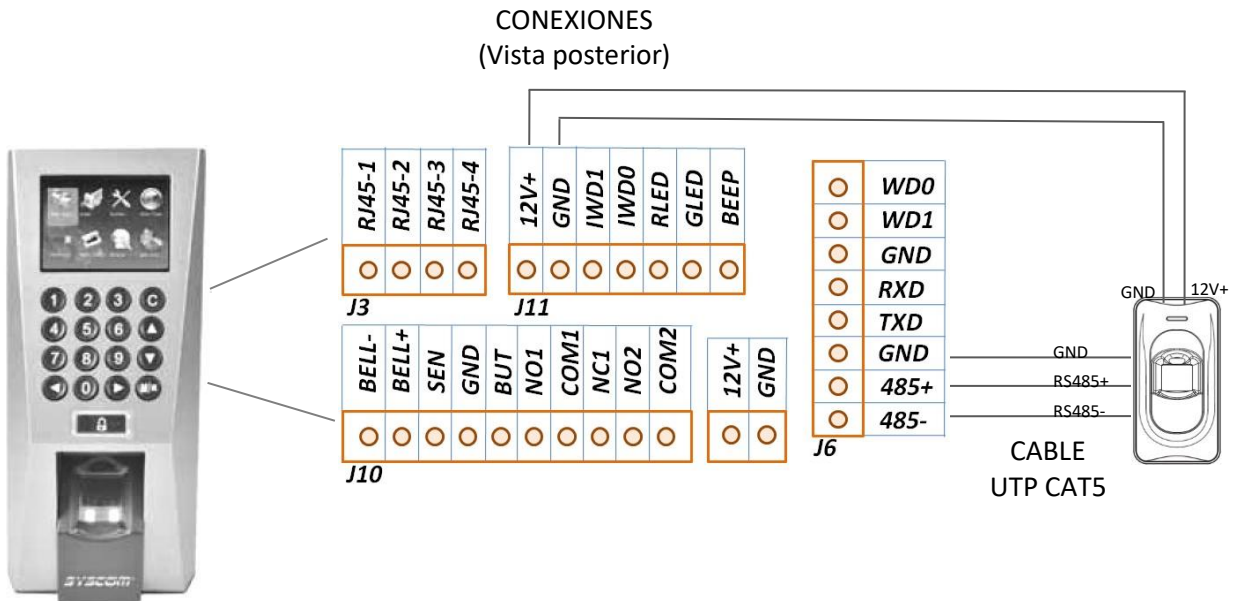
CONEXIONES
(Vista posterior)

RJ45-1 RJ45-2 RJ45-3 RJ45-4
J3

12V+ GND IWD1 IWD0 RLED GLED BEEP
J11

BELL- BELL+ SEN GND BUT NO1 COM1 NC1 NO2 COM2
J10

12V+ GND

WD0
WD1
GND
RXD
TXD
GND
485+
485-
J6

GND
RS485+
RS485-

GND 12V+

CABLE
UTP CAT5

SYSCOM